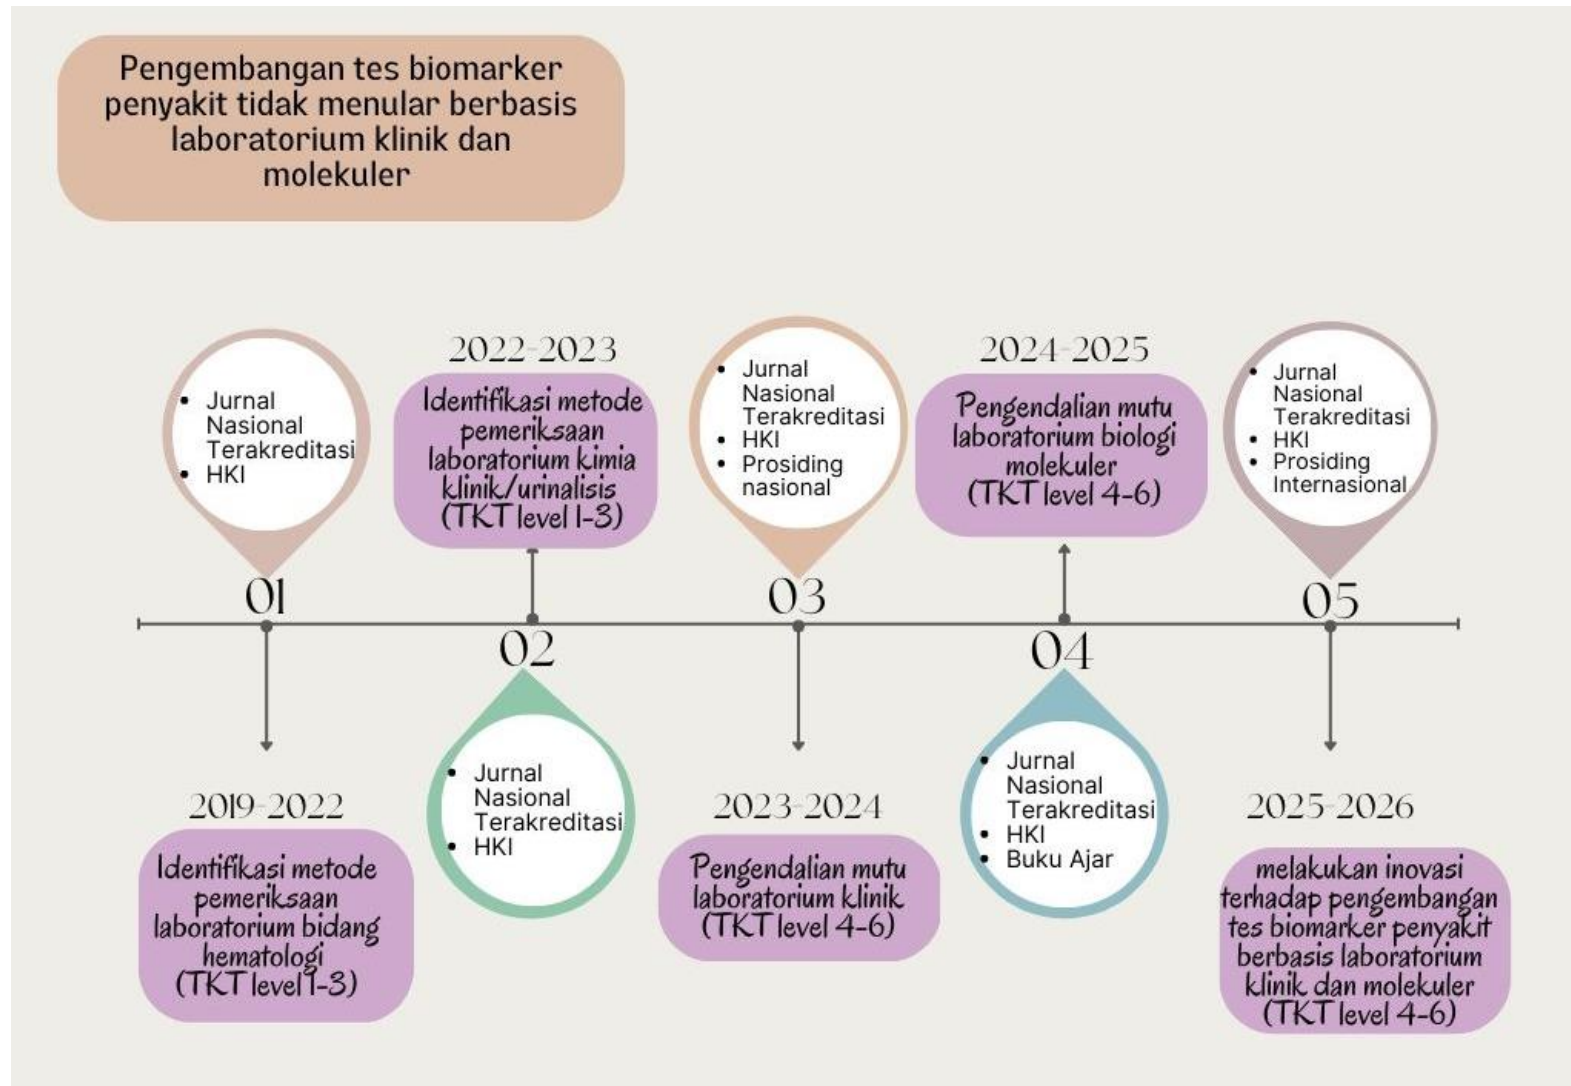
Pengembangan tes biomarker penyakit tidak menular berbasis laboratorium klinik dan molekuler

- Jurnal Nasional Terakreditasi
- HKI

01

2019-2022

Identifikasi metode pemeriksaan laboratorium bidang hematologi (TKT level 1-3)

2022-2023

Identifikasi metode pemeriksaan laboratorium kimia klinik/urinalisis (TKT level 1-3)

02

- Jurnal Nasional Terakreditasi
- HKI

- Jurnal Nasional Terakreditasi
- HKI
- Prosiding nasional

03

2023-2024

Pengendalian mutu laboratorium klinik (TKT level 4-6)

2024-2025

Pengendalian mutu laboratorium biologi molekuler (TKT level 4-6)

04

- Jurnal Nasional Terakreditasi
- HKI
- Buku Ajar

- Jurnal Nasional Terakreditasi
- HKI
- Prosiding Internasional

05

2025-2026

melakukan inovasi terhadap pengembangan tes biomarker penyakit berbasis laboratorium klinik dan molekuler (TKT level 4-6)